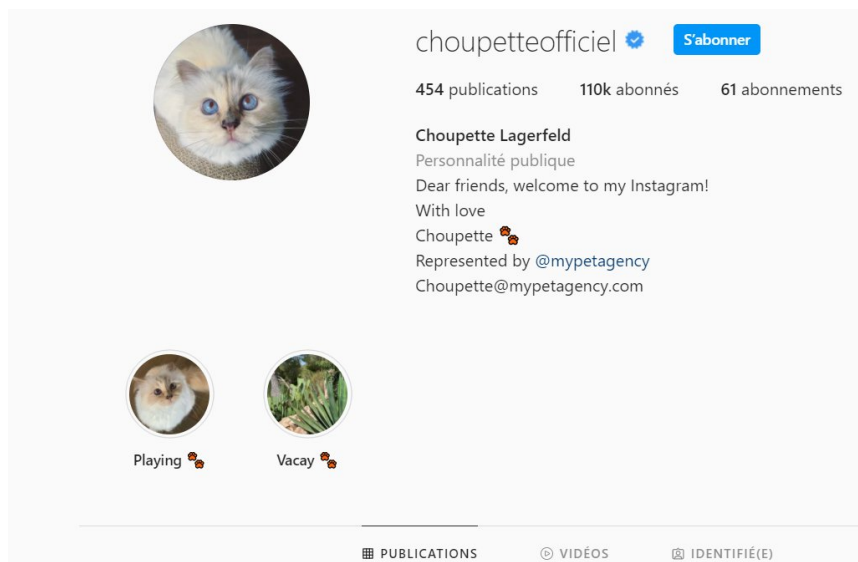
choupetteofficiel S'abonner

454 publications 110k abonnés 61 abonnements

Choupette Lagerfeld
Personnalité publique
Dear friends, welcome to my Instagram!
With love
Choupette 🐾
Represented by @mypetagency
Choupette@mypetagency.com

Playing 🐾

Vacay 🐾

PUBLICATIONS VIDÉOS IDENTIFIÉ(E)